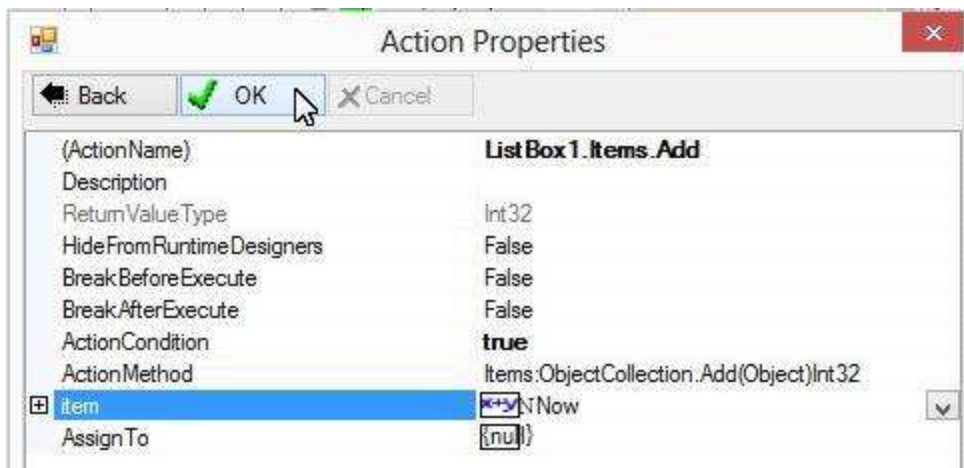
Action Properties

Back
OK
Cancel

| | |
|---|---|
| (ActionName) | ListBox1.Items.Add |
| Description | |
| ReturnValueType | Int32 |
| HideFromRuntimeDesigners | False |
| BreakBeforeExecute | False |
| BreakAfterExecute | False |
| ActionCondition | true |
| ActionMethod | Items:ObjectCollection.Add(Object)Int32 |
| item | x+y Now |
| AssignTo | {null} |